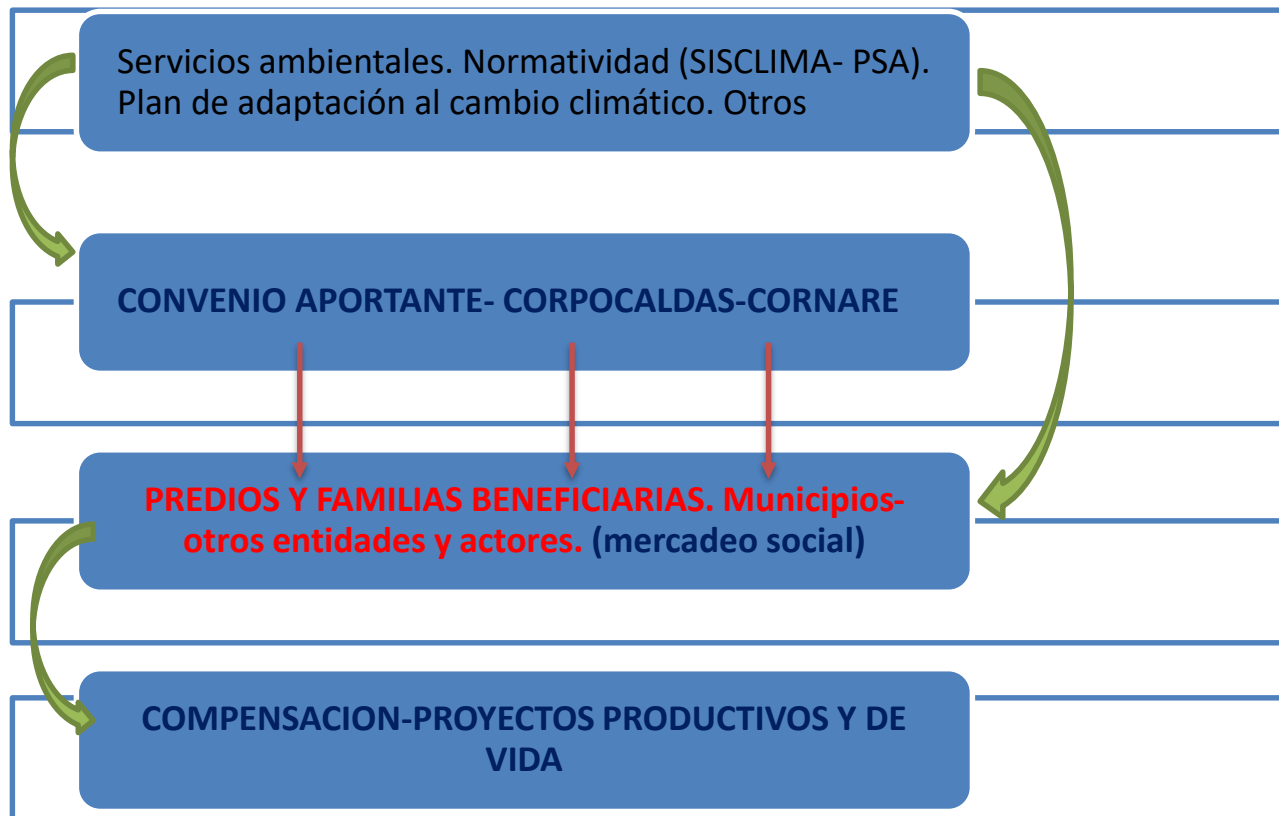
Servicios ambientales. Normatividad (SISCLIMA- PSA). Plan de adaptación al cambio climático. Otros

CONVENIO APORTANTE- CORPOCALDAS-CORNARE

PREDIOS Y FAMILIAS BENEFICIARIAS. Municipios-otros entidades y actores. (mercadeo social)

COMPENSACION-PROYECTOS PRODUCTIVOS Y DE VIDA